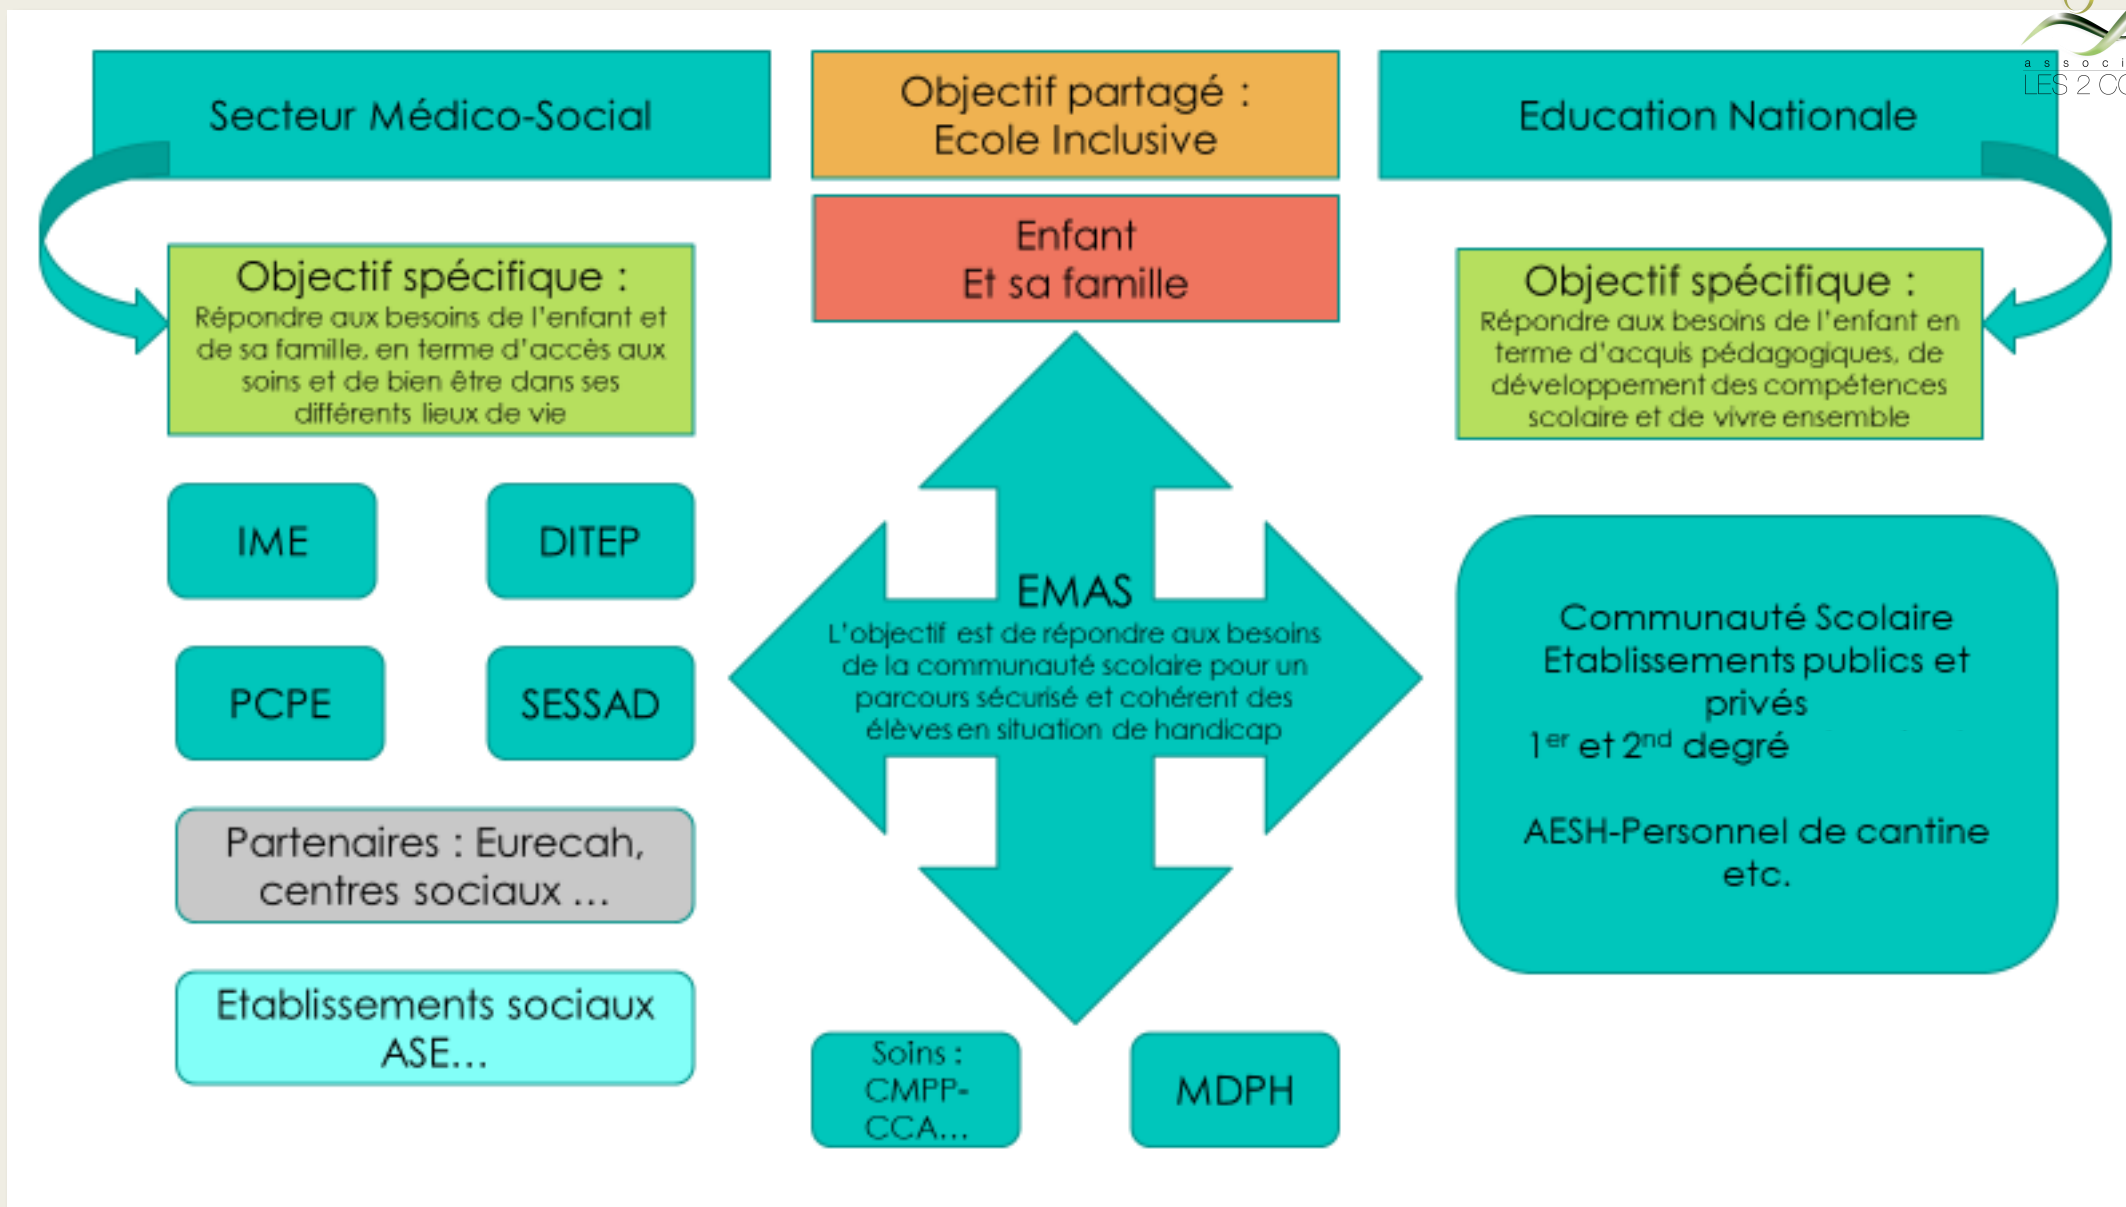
Secteur Médico-Social

Objectif partagé :
Ecole Inclusive

Education Nationale

a s s o c i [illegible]
LES 2 C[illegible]

Objectif spécifique :
Répondre aux besoins de l'enfant et de sa famille, en terme d'accès aux soins et de bien être dans ses différents lieux de vie

Enfant
Et sa famille

Objectif spécifique :
Répondre aux besoins de l'enfant en terme d'acquis pédagogiques, de développement des compétences scolaire et de vivre ensemble

IME

DITEP

PCPE

SESSAD

EMAS
L'objectif est de répondre aux besoins de la communauté scolaire pour un parcours sécurisé et cohérent des élèves en situation de handicap

Communauté Scolaire
Etablissements publics et privés
$1^{er}$ et $2^{nd}$ degré

AESH-Personnel de cantine etc.

Partenaires : Eurecah, centres sociaux …

Etablissements sociaux ASE…

Soins : CMPP-CCA…

MDPH